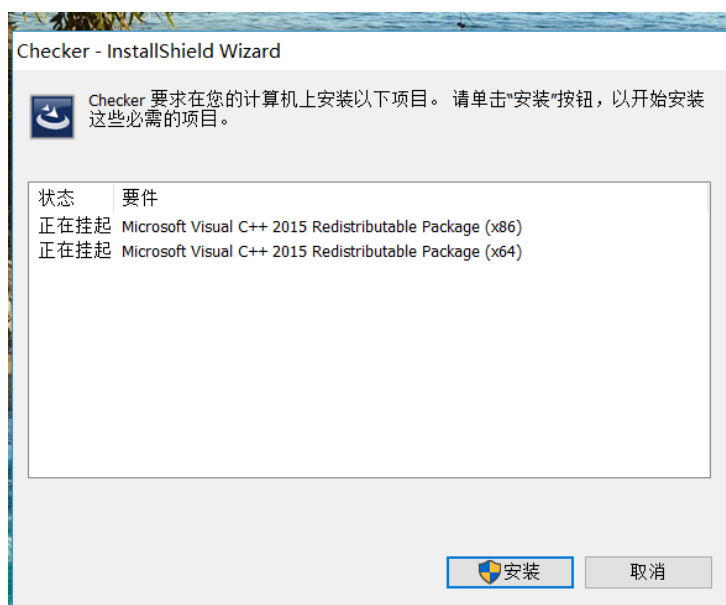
Checker - InstallShield Wizard

Checker 要求在您的计算机上安装以下项目。 请单击"安装"按钮，以开始安装这些必需的项目。

| 状态 | 要件 |
|---|---|
| 正在挂起 | Microsoft Visual C++ 2015 Redistributable Package (x86) |
| 正在挂起 | Microsoft Visual C++ 2015 Redistributable Package (x64) |

安装

取消